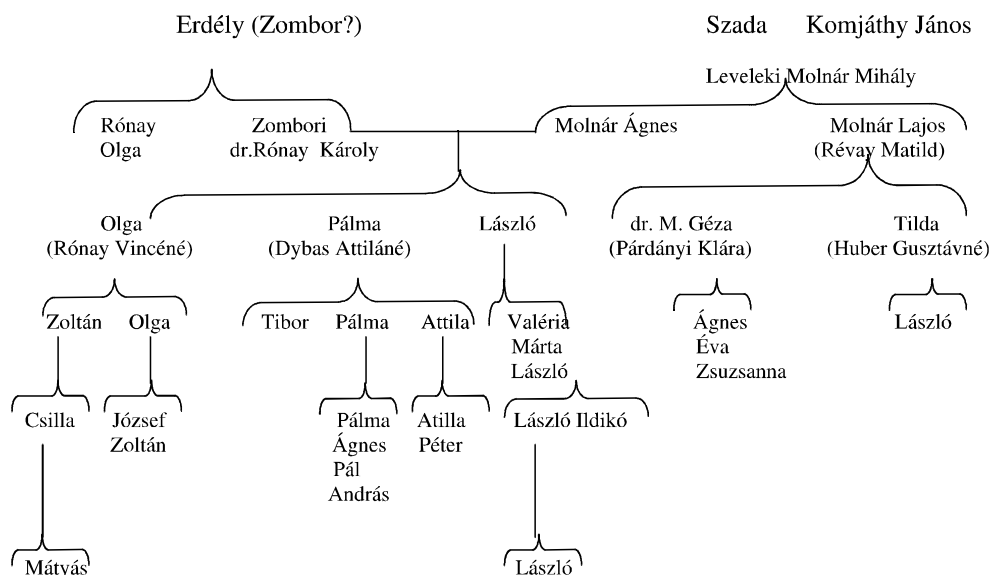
Erdély (Zombor?)

Szada Komjáthy János

Leveleki Molnár Mihály

Rónay Olga

Zombori dr.Rónay Károly

Molnár Ágnes

Molnár Lajos (Révay Matild)

Olga (Rónay Vincéné)

Pálma (Dybas Attiláné)

László

dr. M. Géza (Párdányi Klára)

Tilda (Huber Gusztávné)

Zoltán

Olga

Tibor

Pálma

Attila

Valéria Márta László

Ágnes Éva Zsuzsanna

László

Csilla

József Zoltán

Pálma Ágnes Pál András

Atilla Péter

László Ildikó

Mátyás

László